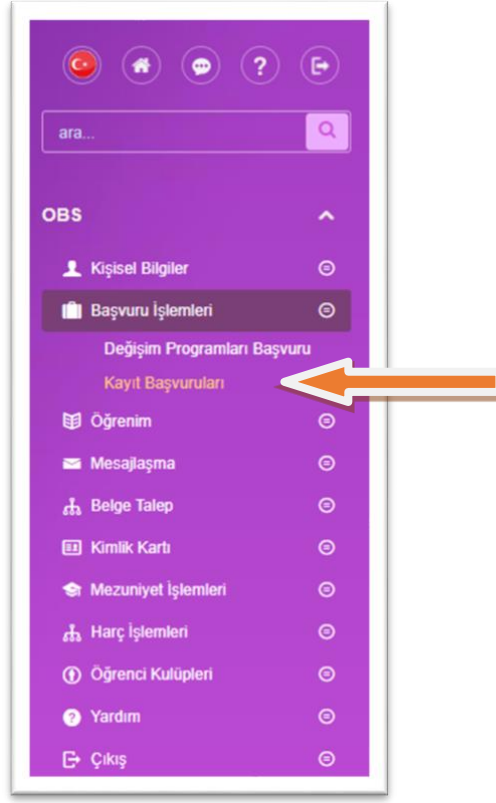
ara...

OBS

Kişisel Bilgiler

Başvuru İşlemleri

Değişim Programları Başvuru

Kayıt Başvuruları

Öğrenim

Mesajlaşma

Belge Talep

Kimlik Kartı

Mezuniyet İşlemleri

Harç İşlemleri

Öğrenci Kulüpleri

Yardım

Çıkış